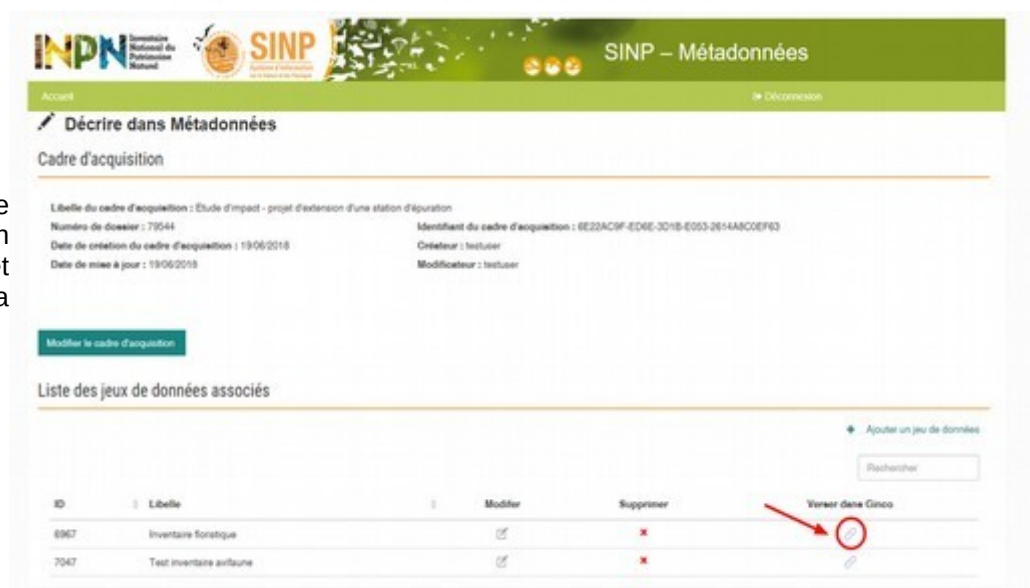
e
n
t
a

INPN Inventaire National du Patrimoine Naturel

SINP

SINP – Métadonnées

Accueil

Déconnexion

Décrire dans Métadonnées

Cadre d'acquisition

Libelle du cadre d'acquisition : Étude d'impact - projet d'extension d'une station d'épuration

Numéro de dossier : 79544

Identifiant du cadre d'acquisition : 6E22AC9F-ED6E-3D1B-E053-2614A8C0EF63

Date de création du cadre d'acquisition : 19/06/2018

Créateur : testuser

Date de mise à jour : 19/06/2018

Modificateur : testuser

Modifier le cadre d'acquisition

Liste des jeux de données associés

Ajouter un jeu de données

Rechercher

| ID | Libelle | Modifer | Supprimer | Verser dans Ginco |
|---|---|---|---|---|
| 6967 | Inventaire floristique | | × | |
| 7047 | Test inventaire avifaune | | × | |